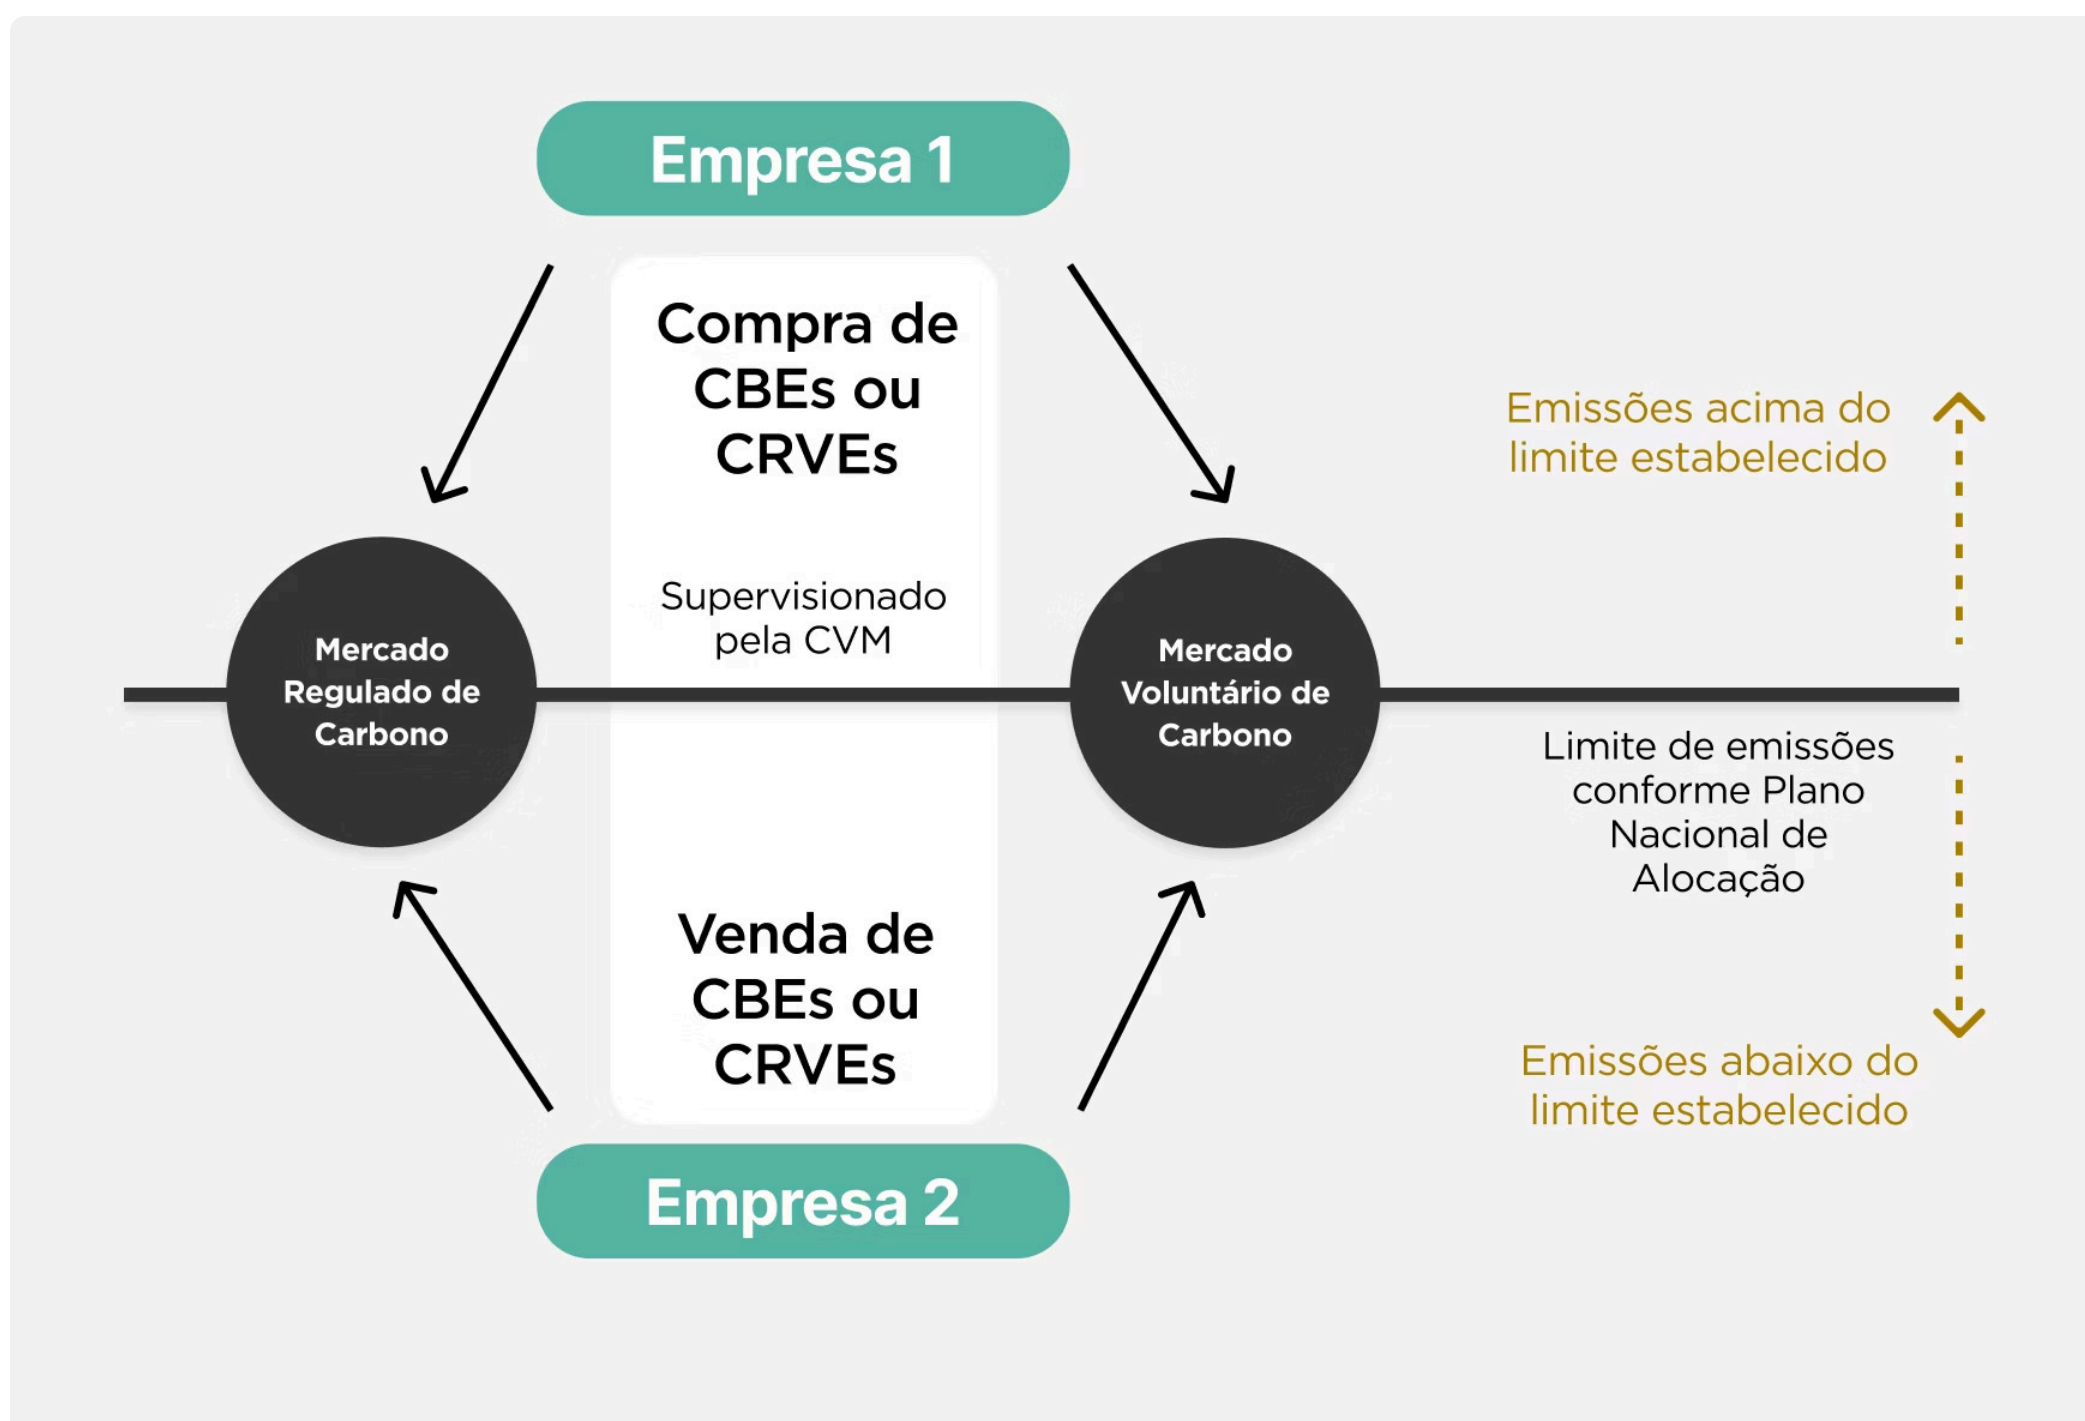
Empresa 1

Compra de CBEs ou CRVEs

Emissões acima do limite estabelecido

Supervisionado pela CVM

Mercado Regulado de Carbono

Mercado Voluntário de Carbono

Limite de emissões conforme Plano Nacional de Alocação

Venda de CBEs ou CRVEs

Emissões abaixo do limite estabelecido

Empresa 2